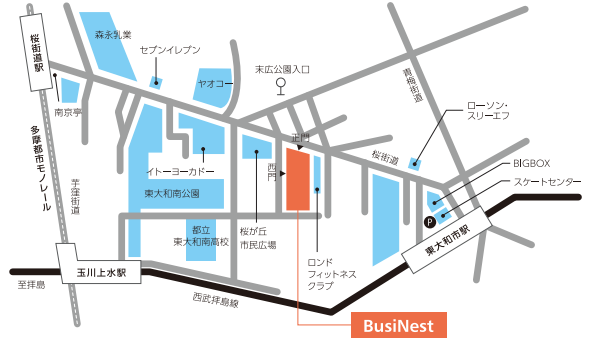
桜街道駅

森永乳業

セブンイレブン

ヤオコー

末広公園入口

南京亭

多摩都市モノレール

芋窪街道

イトーヨーカドー

東大和南公園

西門

正門

桜街道

青梅街道

ローソン・スリーエフ

BIGBOX

スケートセンター

P

東大和市駅

都立東大和高校

桜が丘市民広場

ロンドフィットネスクラブ

玉川上水駅

至拝島

西武拝島線

BusiNest